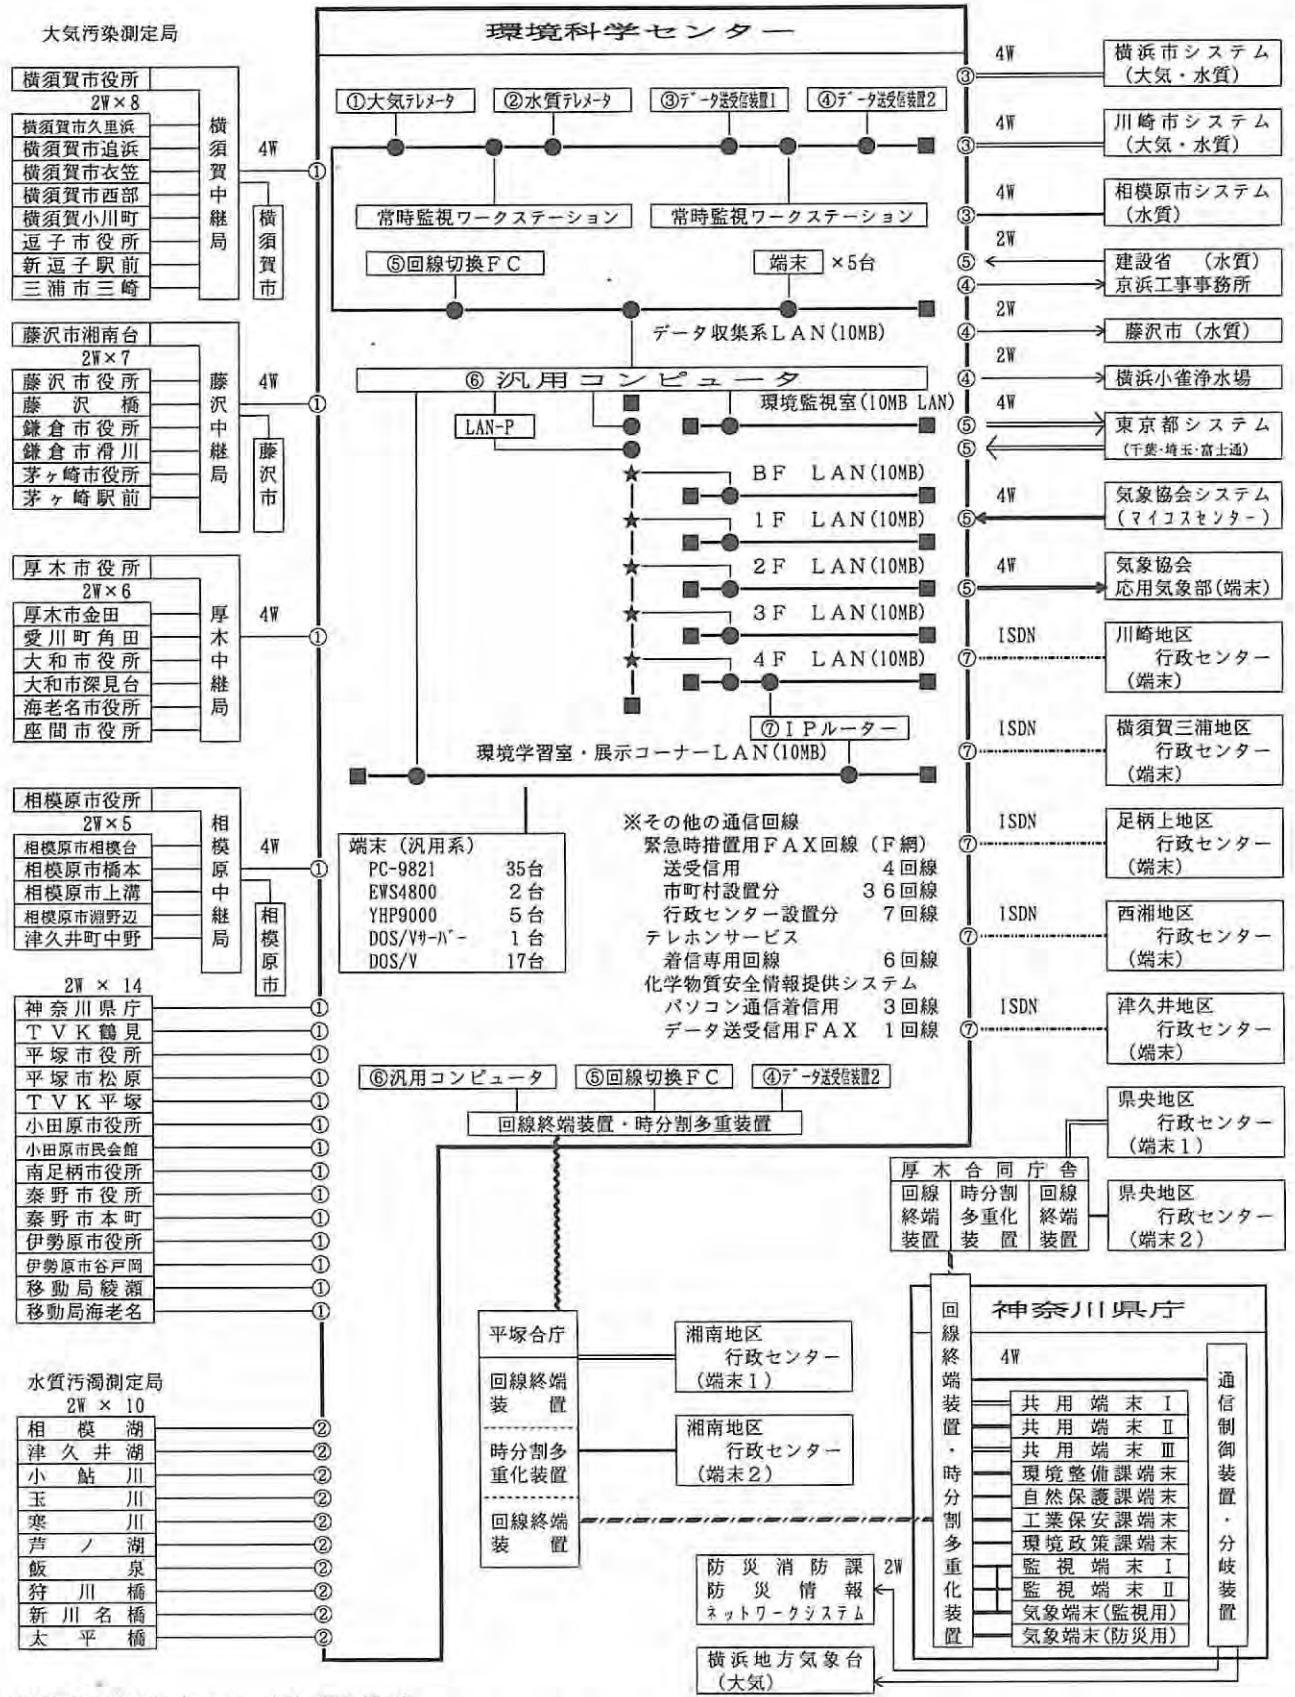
大気汚染測定局

横須賀市役所
2W×8
横須賀市久里浜
横須賀市追浜
横須賀市衣笠
横須賀市西部
横須賀小川町
逗子市役所
新逗子駅前
三浦市三崎
横須賀中継局
横須賀市
4W
①

藤沢市湘南台
2W×7
藤沢市役所
藤沢橋
鎌倉市役所
鎌倉市滑川
茅ヶ崎市役所
茅ヶ崎駅前
藤沢中継局
藤沢市
4W
①

厚木市役所
2W×6
厚木市金田
愛川町角田
大和市役所
大和市深見台
海老名市役所
座間市役所
厚木中継局
4W
①

相模原市役所
2W×5
相模原市相模台
相模原市橋本
相模原市上溝
相模原市淵野辺
津久井町中野
相模原中継局
相模原市
4W
①

2W × 14
神奈川県庁 ①
TVK鶴見 ①
平塚市役所 ①
平塚市松原 ①
TVK平塚 ①
小田原市役所 ①
小田原市民会館 ①
南足柄市役所 ①
秦野市役所 ①
秦野市本町 ①
伊勢原市役所 ①
伊勢原市谷戸岡 ①
移動局綾瀬 ①
移動局海老名 ①

水質汚濁測定局
2W × 10
相模湖 ②
津久井湖 ②
小鮎川 ②
玉川 ②
寒川 ②
芦ノ湖 ②
飯泉 ②
狩川橋 ②
新川名橋 ②
太平橋 ②

環境科学センター
①大気テレメータ
②水質テレメータ
③データ送受信装置1
④データ送受信装置2
常時監視ワークステーション
常時監視ワークステーション
⑤回線切換FC
端末 ×5台
データ収集系LAN(10MB)
⑥ 汎用コンピュータ
LAN-P
環境監視室(10MB LAN)
BF LAN(10MB)
1F LAN(10MB)
2F LAN(10MB)
3F LAN(10MB)
4F LAN(10MB)
⑦IPルーター
環境学習室・展示コーナーLAN(10MB)

端末 (汎用系)
PC-9821 35台
EWS4800 2台
YHP9000 5台
DOS/Vサーバー 1台
DOS/V 17台

※その他の通信回線
緊急時措置用FAX回線(F網)
送受信用 4回線
市町村設置分 36回線
行政センター設置分 7回線
テレホンサービス
着信専用回線 6回線
化学物質安全情報提供システム
パソコン通信着信用 3回線
データ送受信用FAX 1回線

⑥汎用コンピュータ
⑤回線切換FC
④データ送受信装置2
回線終端装置・時分割多重装置

4W ③ 横浜市システム (大気・水質)
4W ③ 川崎市システム (大気・水質)
4W ③ 相模原市システム (水質)
2W ⑤ ④ 建設省 (水質) 京浜工事事務所
2W ④ 藤沢市 (水質)
2W ④ 横浜小雀浄水場
4W ⑤ ⑤ 東京都システム (千葉・埼玉・富士通)
4W ⑤ 気象協会システム (マイコスセンター)
4W ⑤ 気象協会 応用気象部(端末)
ISDN ⑦ 川崎地区 行政センター (端末)
ISDN ⑦ 横須賀三浦地区 行政センター (端末)
ISDN ⑦ 足柄上地区 行政センター (端末)
ISDN ⑦ 西湘地区 行政センター (端末)
ISDN ⑦ 津久井地区 行政センター (端末)
県央地区 行政センター (端末1)

厚木合同庁舎
回線終端装置
時分割多重化装置
回線終端装置
県央地区 行政センター (端末2)

平塚合庁
回線終端装置
時分割多重化装置
回線終端装置
湘南地区 行政センター (端末1)
湘南地区 行政センター (端末2)

神奈川県庁
回線終端装置・時分割多重化装置
4W
共用端末 I
共用端末 II
共用端末 III
環境整備課端末
自然保護課端末
工業保安課端末
環境政策課端末
監視端末 I
監視端末 II
気象端末(監視用)
気象端末(防災用)
通信制御装置・分岐装置

防災消防課 防災情報 ネットワークシステム
2W
横浜地方気象台 (大気)